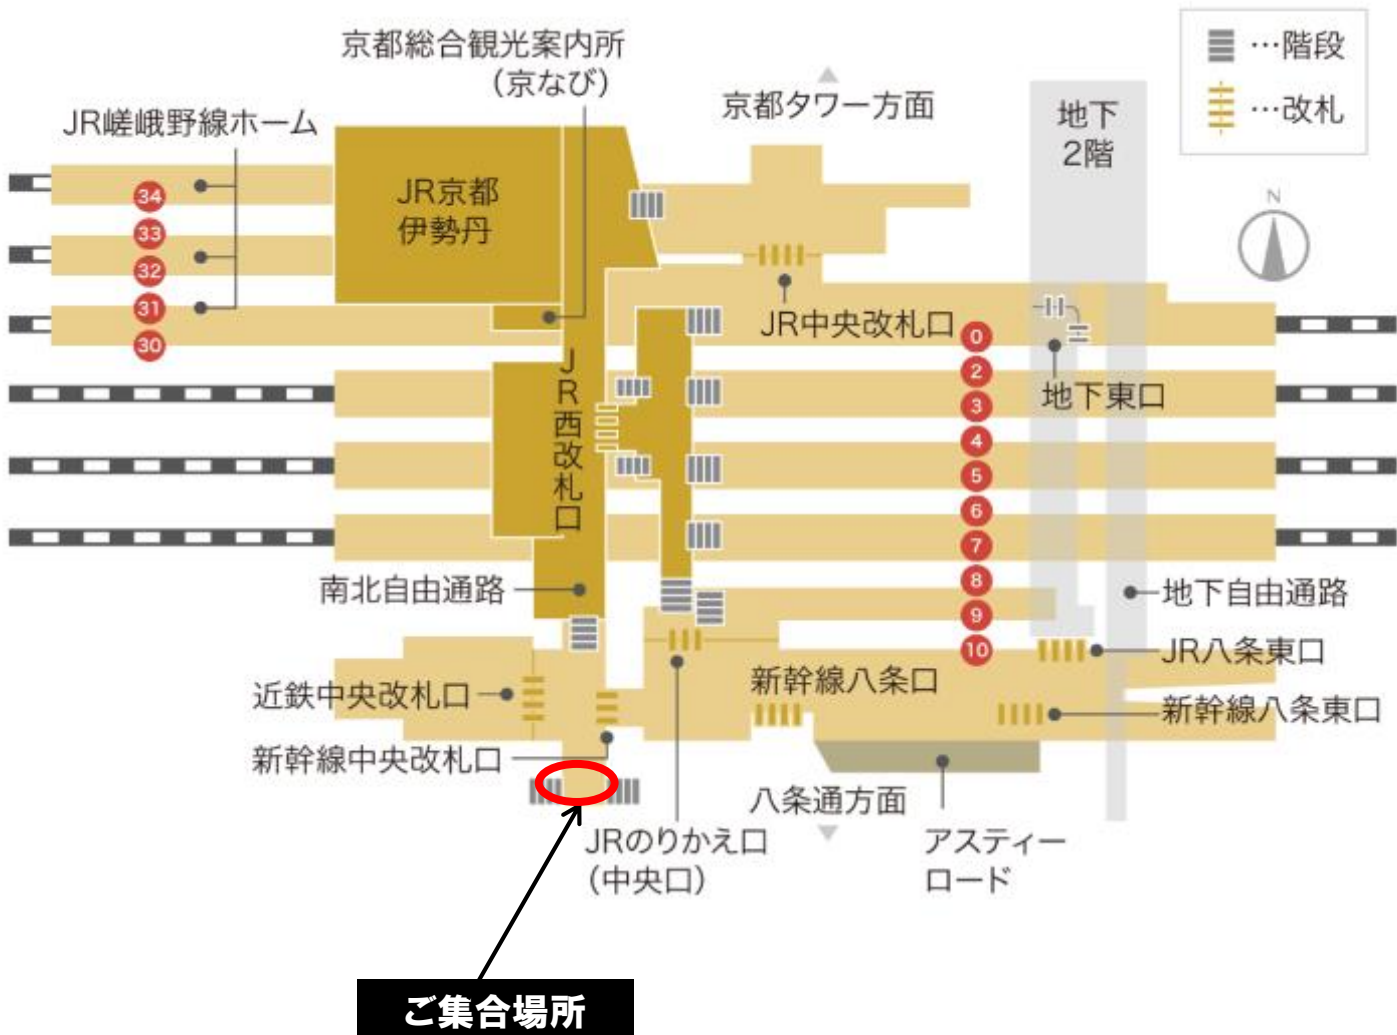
京都総合観光案内所
（京なび）

京都タワー方面

…階段
…改札

JR嵯峨野線ホーム

地下
2階

N

34
33
32
31
30

JR京都
伊勢丹

JR中央改札口

JR西改札口

0
2
3
4
5
6
7
8
9
10

地下東口

南北自由通路

地下自由通路

JR八条東口

近鉄中央改札口

新幹線八条口

新幹線八条東口

新幹線中央改札口

八条通方面

アスティーロード

JRのりかえ口
（中央口）

ご集合場所